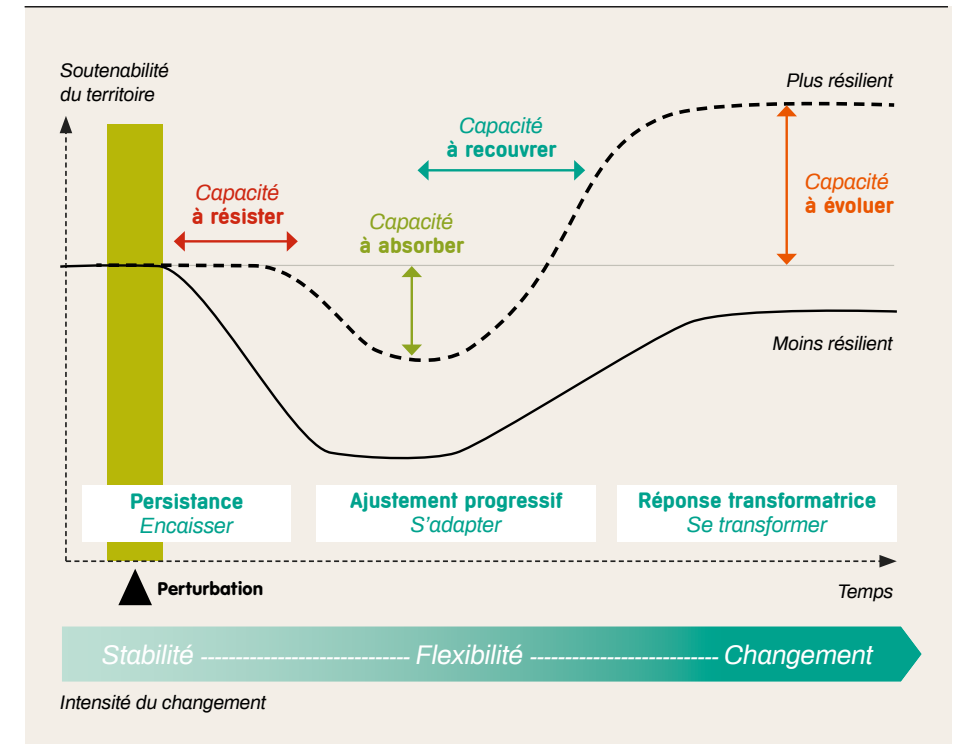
Soutenabilité du territoire

Plus résilient

Capacité à recouvrer

Capacité à évoluer

Capacité à résister

Capacité à absorber

Moins résilient

Persistance
Encaisser

Ajustement progressif
S'adapter

Réponse transformatrice
Se transformer

Perturbation

Temps

Stabilité ---------------------------- Flexibilité ------------------------- Changement

Intensité du changement